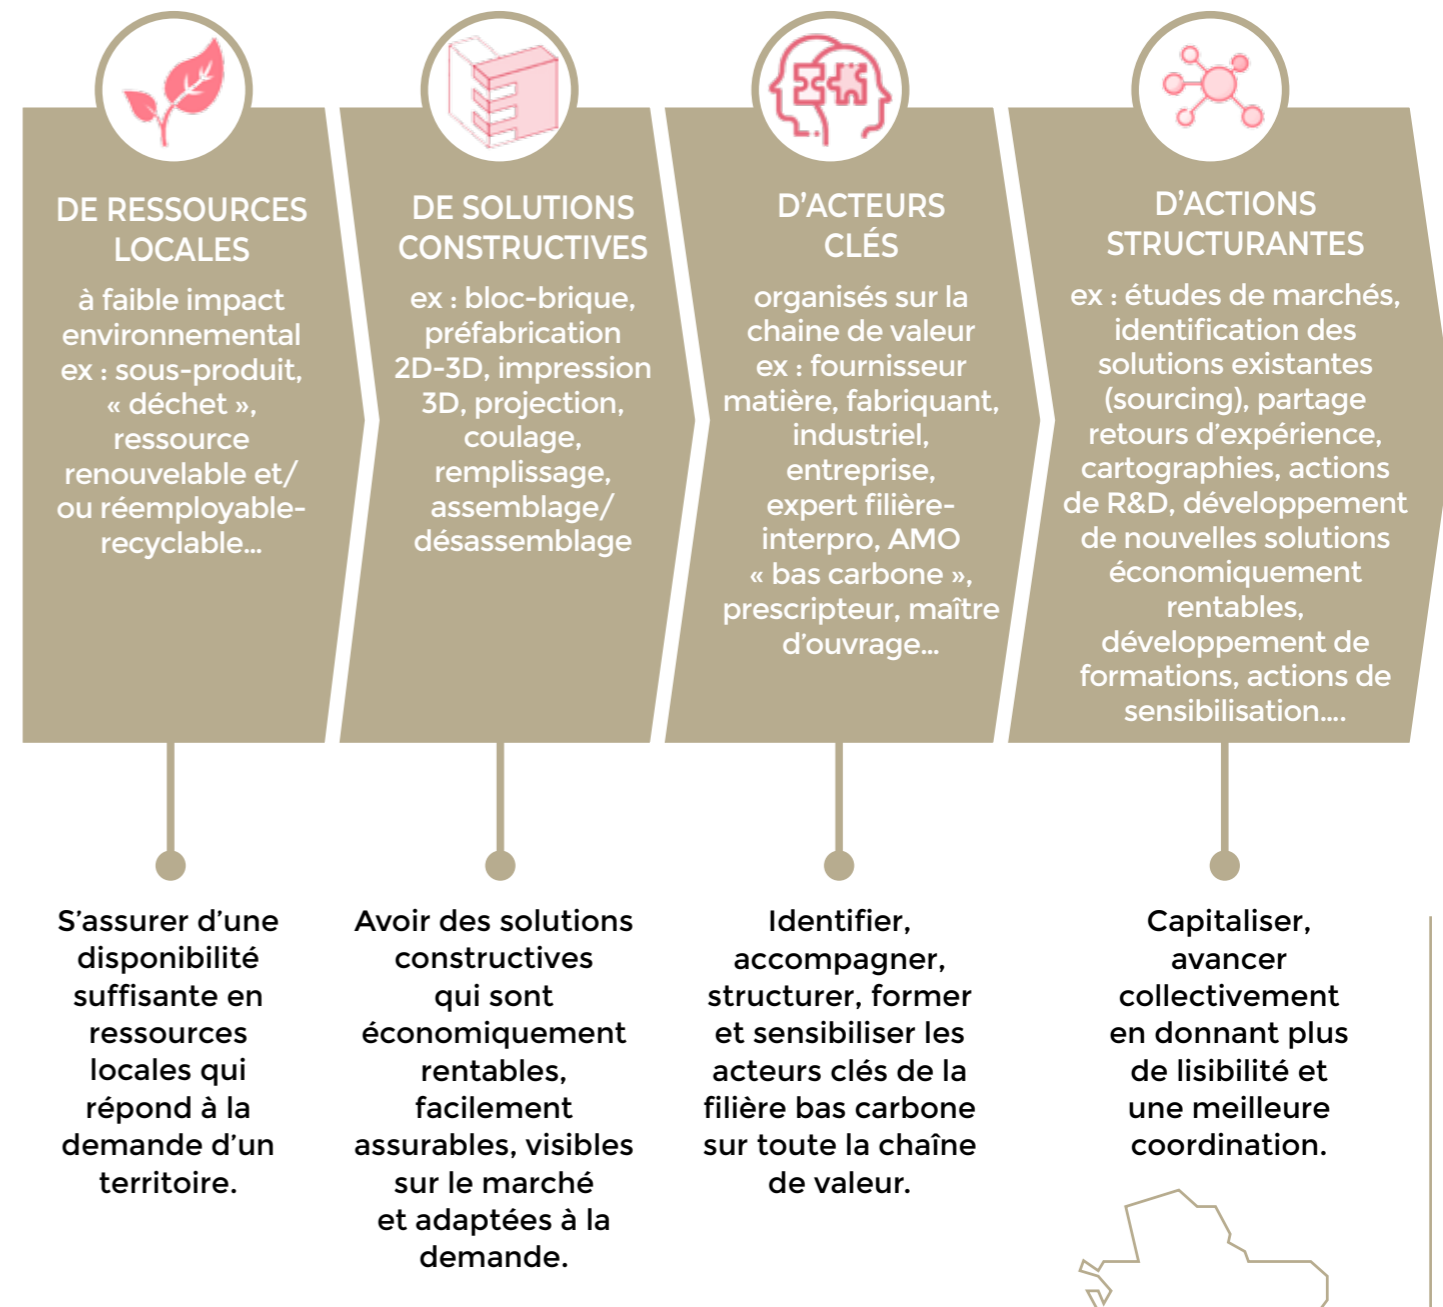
DE RESSOURCES LOCALES

à faible impact environnemental ex : sous-produit, « déchet », ressource renouvelable et/ ou réemployable-recyclable...

DE SOLUTIONS CONSTRUCTIVES

ex : bloc-brique, préfabrication 2D-3D, impression 3D, projection, coulage, remplissage, assemblage/ désassemblage

D'ACTEURS CLÉS

organisés sur la chaine de valeur ex : fournisseur matière, fabriquant, industriel, entreprise, expert filière-interpro, AMO « bas carbone », prescripteur, maître d'ouvrage...

D'ACTIONS STRUCTURANTES

ex : études de marchés, identification des solutions existantes (sourcing), partage retours d'expérience, cartographies, actions de R&D, développement de nouvelles solutions économiquement rentables, développement de formations, actions de sensibilisation....

S'assurer d'une disponibilité suffisante en ressources locales qui répond à la demande d'un territoire.

Avoir des solutions constructives qui sont économiquement rentables, facilement assurables, visibles sur le marché et adaptées à la demande.

Identifier, accompagner, structurer, former et sensibiliser les acteurs clés de la filière bas carbone sur toute la chaîne de valeur.

Capitaliser, avancer collectivement en donnant plus de lisibilité et une meilleure coordination.